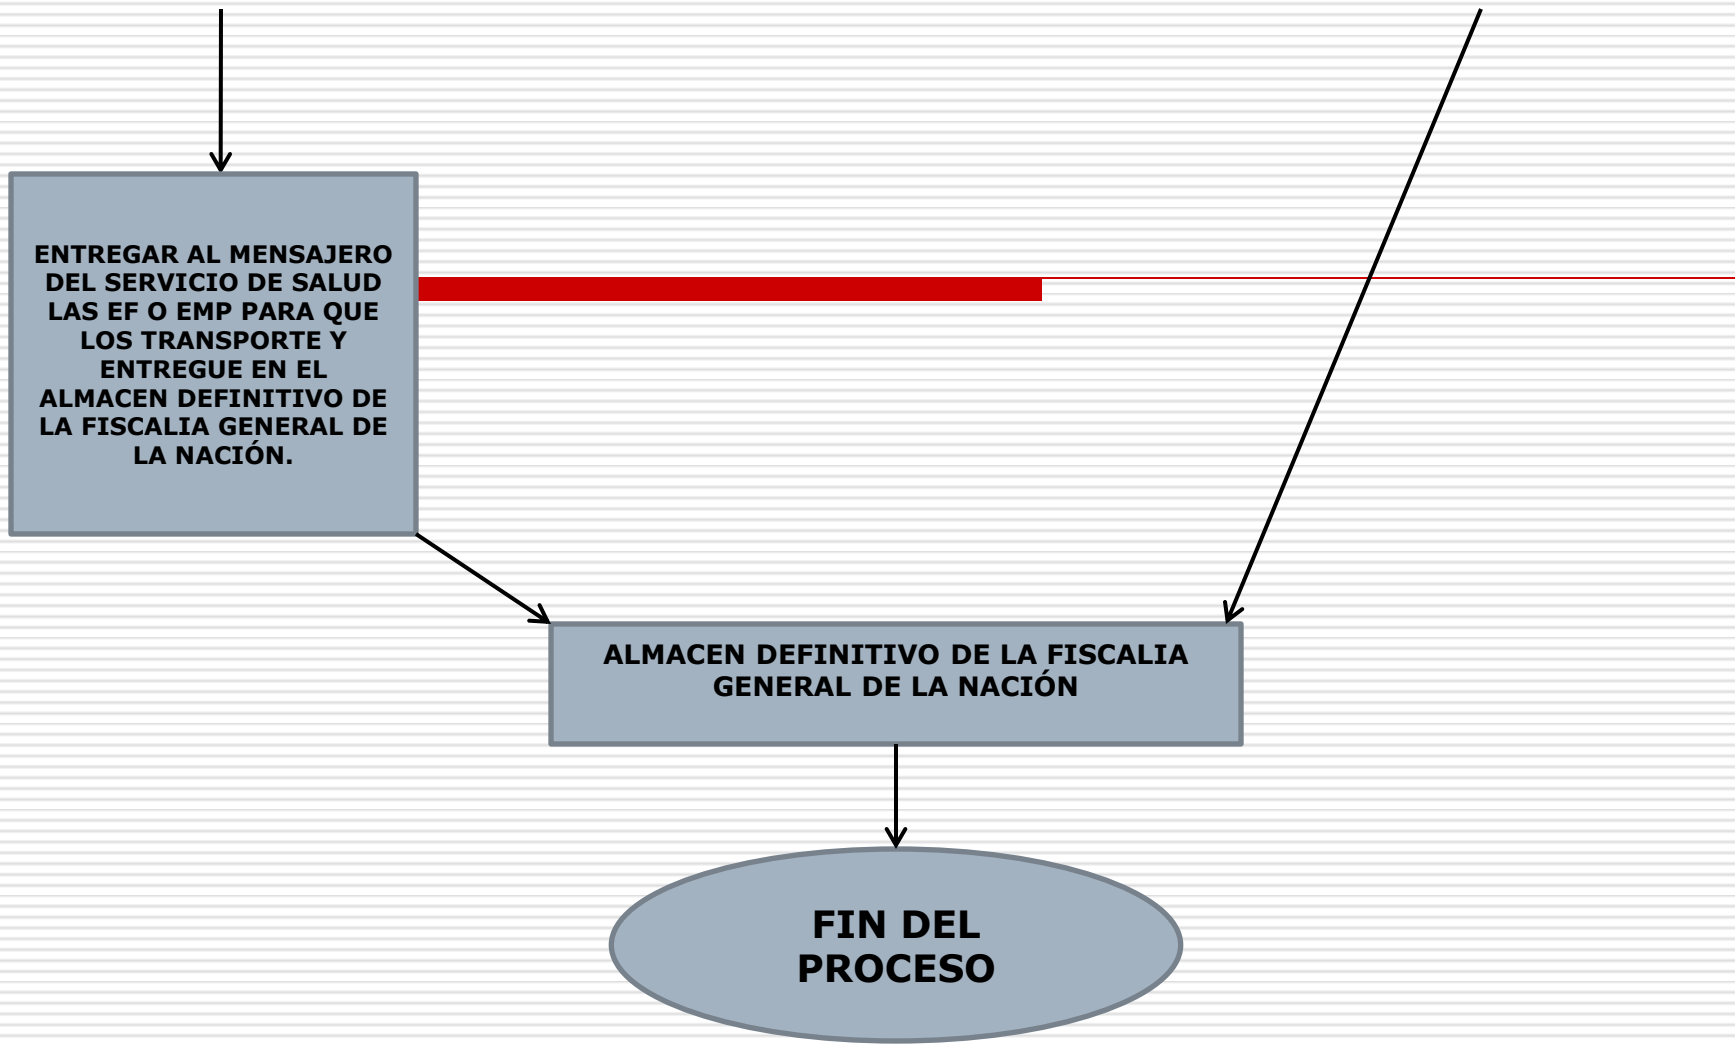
ENTREGAR AL MENSAJERO DEL SERVICIO DE SALUD LAS EF O EMP PARA QUE LOS TRANSPORTE Y ENTREGUE EN EL ALMACEN DEFINITIVO DE LA FISCALIA GENERAL DE LA NACIÓN.

ALMACEN DEFINITIVO DE LA FISCALIA GENERAL DE LA NACIÓN

FIN DEL PROCESO